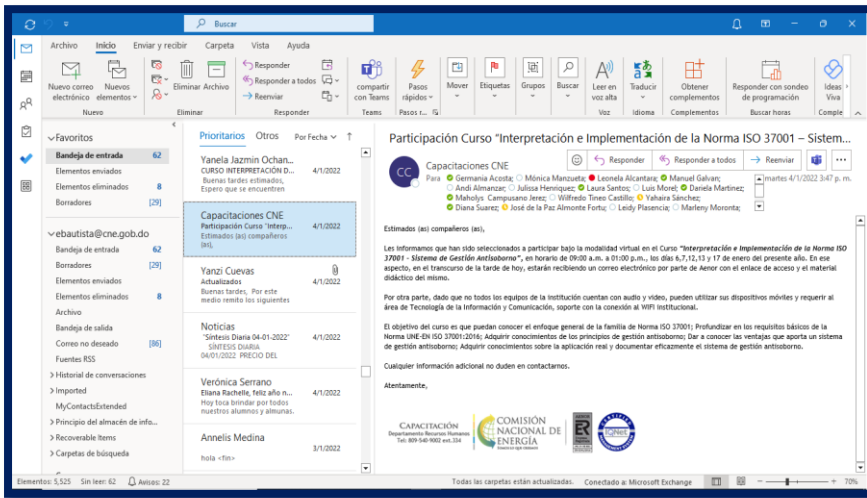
Buscar

Archivo Inicio Enviar y recibir Carpeta Vista Ayuda

Nuevo correo electrónico Nuevos elementos Nuevo
Eliminar Archivo Eliminar
Responder Responder a todos Reenviar Responder
compartir con Teams Teams
Pasos rápidos Pasos r...
Mover Etiquetas Grupos Buscar
Leer en voz alta Voz
Traducir Idioma
Obtener complementos Complementos
Responder con sondeo de programación Buscar horas
Ideas Viva Comple

Favoritos
Bandeja de entrada 62
Elementos enviados
Elementos eliminados 8
Borradores [29]

ebautista@cne.gob.do
Bandeja de entrada 62
Borradores [29]
Elementos enviados
Elementos eliminados 8
Archivo
Bandeja de salida
Correo no deseado [86]
Fuentes RSS
Historial de conversaciones
Imported
MyContactsExtended
Principio del almacén de info...
Recoverable Items
Carpetas de búsqueda

Prioritarios Otros Por Fecha

Yanela Jazmin Ochan...
CURSO INTERPRETACIÓN D... 4/1/2022
Buenas tardes estimados, Espero que se encuentren

Capacitaciones CNE
Participación Curso "Interp... 4/1/2022
Estimados (as) compañeros (as),

Yanzi Cuevas
Actualizados 4/1/2022
Buenas tardes, Por este medio remito los siguientes

Noticias
"Síntesis Diaria 04-01-2022" 4/1/2022
SÍNTESIS DIARIA 04/01/2022 PRECIO DEL

Verónica Serrano
Eliana Rachelle, feliz año n... 4/1/2022
Hoy tuve brindar por todos nuestros alumnos y alumnas.

Annelis Medina
3/1/2022
hola <fin>

Participación Curso "Interpretación e Implementación de la Norma ISO 37001 – Sistem...

Capacitaciones CNE
Responder Responder a todos Reenviar
Para Germania Acosta; Mónica Manzueta; Leonela Alcantara; Manuel Galvan; Andi Almanzar; Julissa Henriquez; Laura Santos; Luis Morel; Daniela Martinez; Maholys Campusano Jerez; Wilfredo Tineo Castillo; Yahaira Sánchez; Diana Suarez; José de la Paz Almonte Fortu; Leidy Plasencia; Marleny Moronta;
martes 4/1/2022 3:47 p. m.

Estimados (as) compañeros (as),

Les informamos que han sido seleccionados a participar bajo la modalidad virtual en el Curso "Interpretación e Implementación de la Norma ISO 37001 - Sistema de Gestión Antisoborno", en horario de 09:00 a.m. a 01:00 p.m., los días 6,7,12,13 y 17 de enero del presente año. En ese aspecto, en el transcurso de la tarde de hoy, estarán recibiendo un correo electrónico por parte de Aenor con el enlace de acceso y el material didáctico del mismo.

Por otra parte, dado que no todos los equipos de la institución cuentan con audio y video, pueden utilizar sus dispositivos móviles y requerir al área de Tecnología de la Información y Comunicación, soporte con la conexión al WIFI institucional.

El objetivo del curso es que puedan conocer el enfoque general de la familia de Norma ISO 37001; Profundizar en los requisitos básicos de la Norma UNE-EN ISO 37001:2016; Adquirir conocimientos de los principios de gestión antisoborno; Dar a conocer las ventajas que aporta un sistema de gestión antisoborno; Adquirir conocimientos sobre la aplicación real y documentar eficazmente el sistema de gestión antisoborno.

Cualquier información adicional no duden en contactarnos.

Atentamente,

CAPACITACIÓN
Departamento Recursos Humanos
Tel: 809-540-9002 ext.334
COMISIÓN NACIONAL DE ENERGÍA

Elementos: 5,525 Sin leer: 62 Avisos: 22
Todas las carpetas están actualizadas. Conectado a: Microsoft Exchange 70%